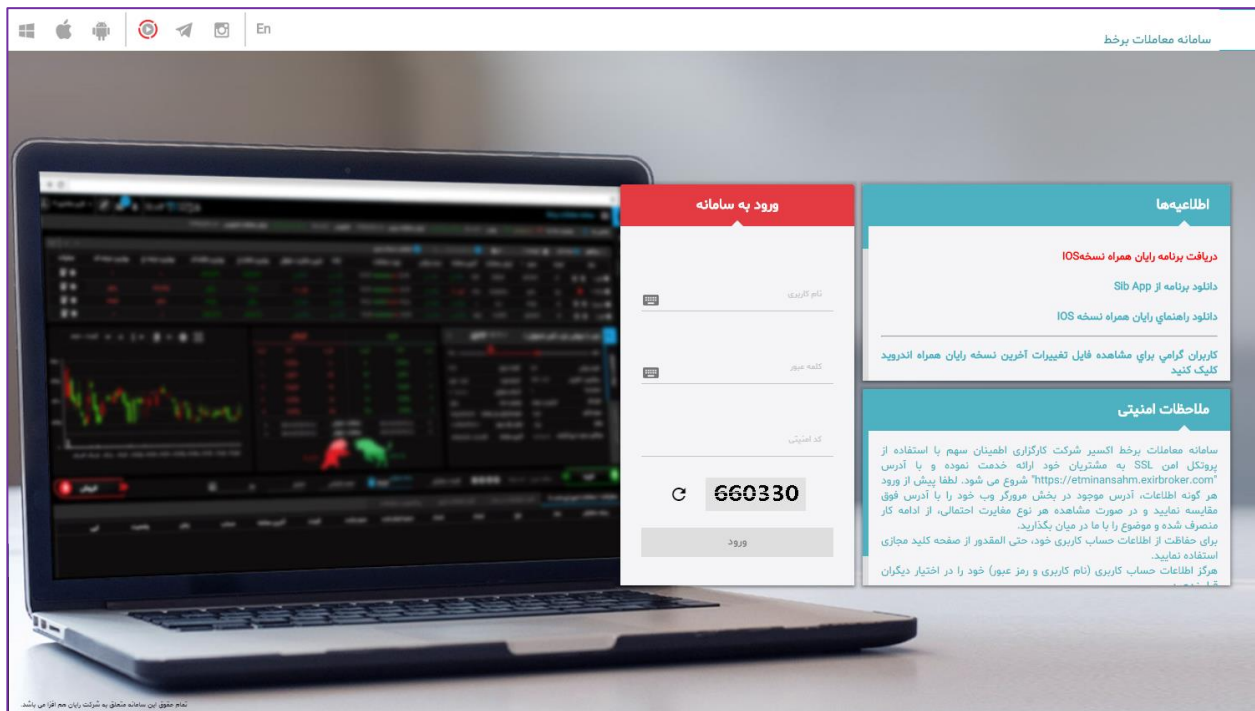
En

سامانه معاملات برخط

اطلاعیه‌ها

دریافت برنامه رایان همراه نسخهIOS

دانلود برنامه از Sib App

دانلود راهنماي رايان همراه نسخه IOS

کاربران گرامي براي مشاهده فايل تغييرات آخرين نسخه رايان همراه اندرويد کليک کنيد

ملاحظات امنیتی

سامانه معاملات برخط اکسیر شرکت کارگزاری اطمینان سهم با استفاده از پروتکل امن SSL به مشتریان خود ارائه خدمت نموده و با آدرس "https://etminansahm.exirbroker.com" شروع می شود. لطفا پیش از ورود هر گونه اطلاعات، آدرس موجود در بخش مرورگر وب خود را با آدرس فوق مقایسه نمایید و در صورت مشاهده هر نوع مغایرت احتمالی، از ادامه کار منصرف شده و موضوع را با ما در میان بگذارید.
برای حفاظت از اطلاعات حساب کاربری خود، حتی المقدور از صفحه کلید مجازی استفاده نمایید.
هرگز اطلاعات حساب کاربری (نام کاربری و رمز عبور) خود را در اختیار دیگران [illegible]

ورود به سامانه

نام کاربری

کلمه عبور

کد امنیتی

660330

ورود

تمام حقوق این سامانه متعلق به شرکت رایان هم افزا می باشد.